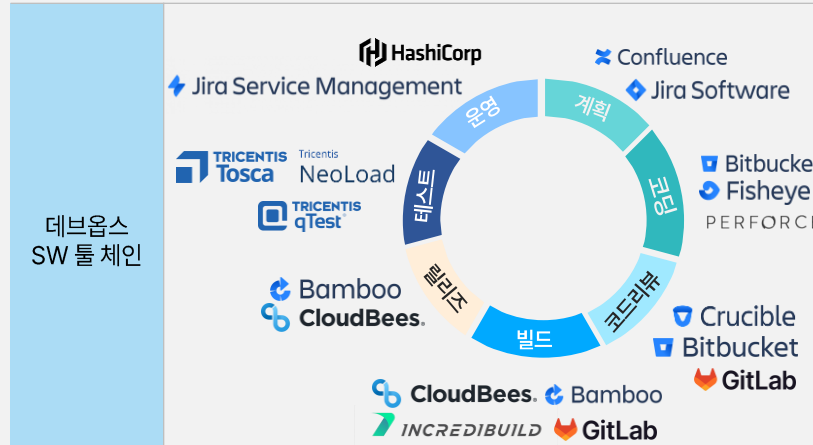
데브옵스 SW 툴 체인

HashiCorp
Confluence
Jira Service Management
Jira Software
운영
계획
TRICENTIS Tosca
Tricentis NeoLoad
Bitbucket
Fisheye
PERFORCE
TRICENTIS qTest
테스트
코딩
릴리즈
코드리뷰
빌드
Bamboo
CloudBees.
Crucible
Bitbucket
GitLab
CloudBees.
Bamboo
INCREDIBUILD
GitLab